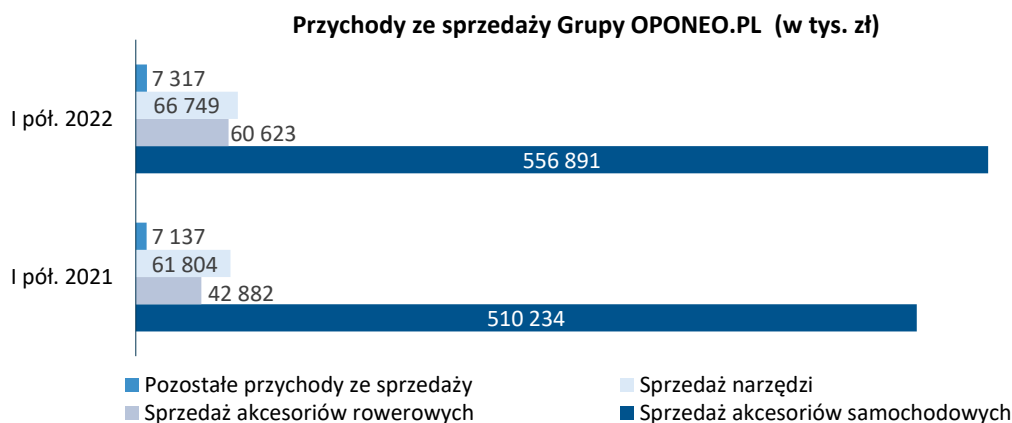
Przychody ze sprzedaży Grupy OPONEO.PL (w tys. zł)

I pół. 2022
7 317
66 749
60 623
556 891

I pół. 2021
7 137
61 804
42 882
510 234

Pozostałe przychody ze sprzedaży
Sprzedaż narzędzi
Sprzedaż akcesoriów rowerowych
Sprzedaż akcesoriów samochodowych